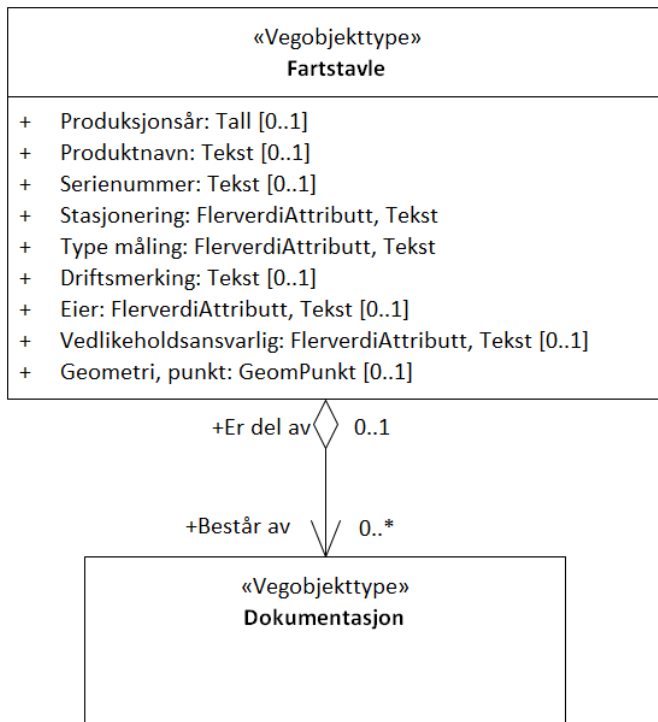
«Vegobjekttype»
Fartstavle

+ Produksjonsår: Tall [0..1]
+ Produktnavn: Tekst [0..1]
+ Serienummer: Tekst [0..1]
+ Stasjonering: FlerverdiAttributt, Tekst
+ Type måling: FlerverdiAttributt, Tekst
+ Driftsmerking: Tekst [0..1]
+ Eier: FlerverdiAttributt, Tekst [0..1]
+ Vedlikeholdsansvarlig: FlerverdiAttributt, Tekst [0..1]
+ Geometri, punkt: GeomPunkt [0..1]

+Er del av 0..1

+Består av 0..*

«Vegobjekttype»
Dokumentasjon